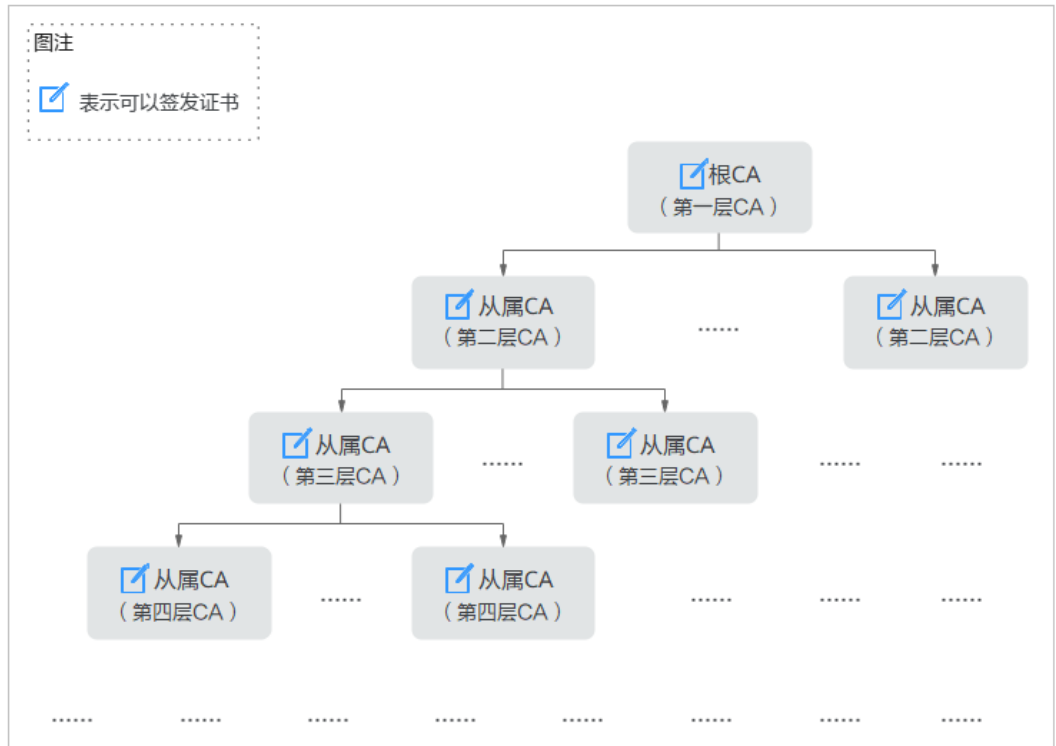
图注

表示可以签发证书

根CA
（第一层CA）

从属CA
（第二层CA）

......

从属CA
（第二层CA）

从属CA
（第三层CA）

......

从属CA
（第三层CA）

......

......

从属CA
（第四层CA）

......

从属CA
（第四层CA）

......

......

......

......

......

......

......

......

......

......

......